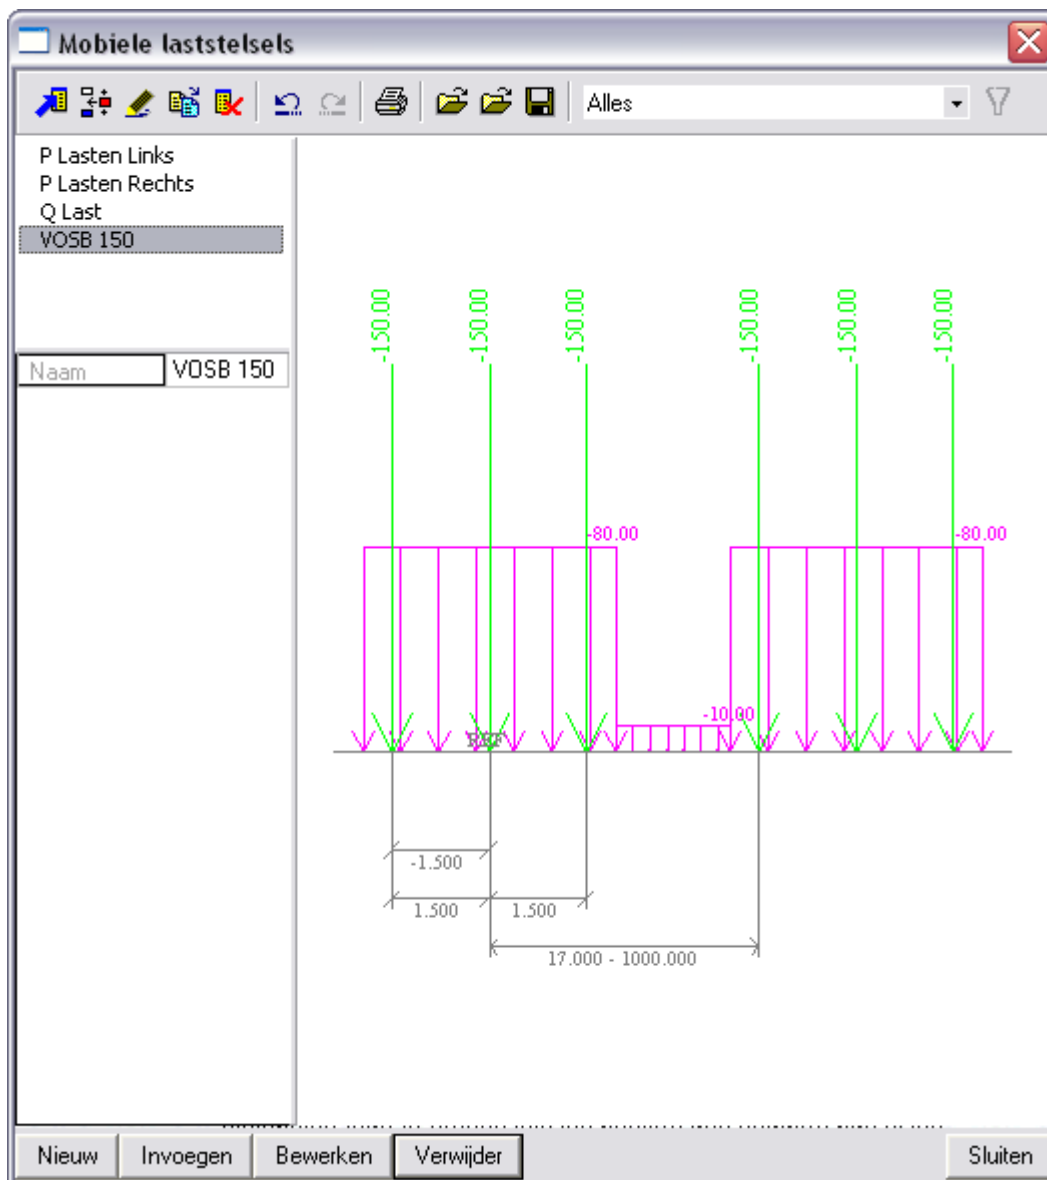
Mobiele laststelsels

Alles

P Lasten Links
P Lasten Rechts
Q Last
VOSB 150

Naam | VOSB 150

-150.00
-150.00
-150.00
-150.00
-150.00
-150.00

-80.00
-80.00
-10.00

-1.500
1.500
1.500
17.000 - 1000.000

Nieuw
Invoegen
Bewerken
Verwijder
Sluiten